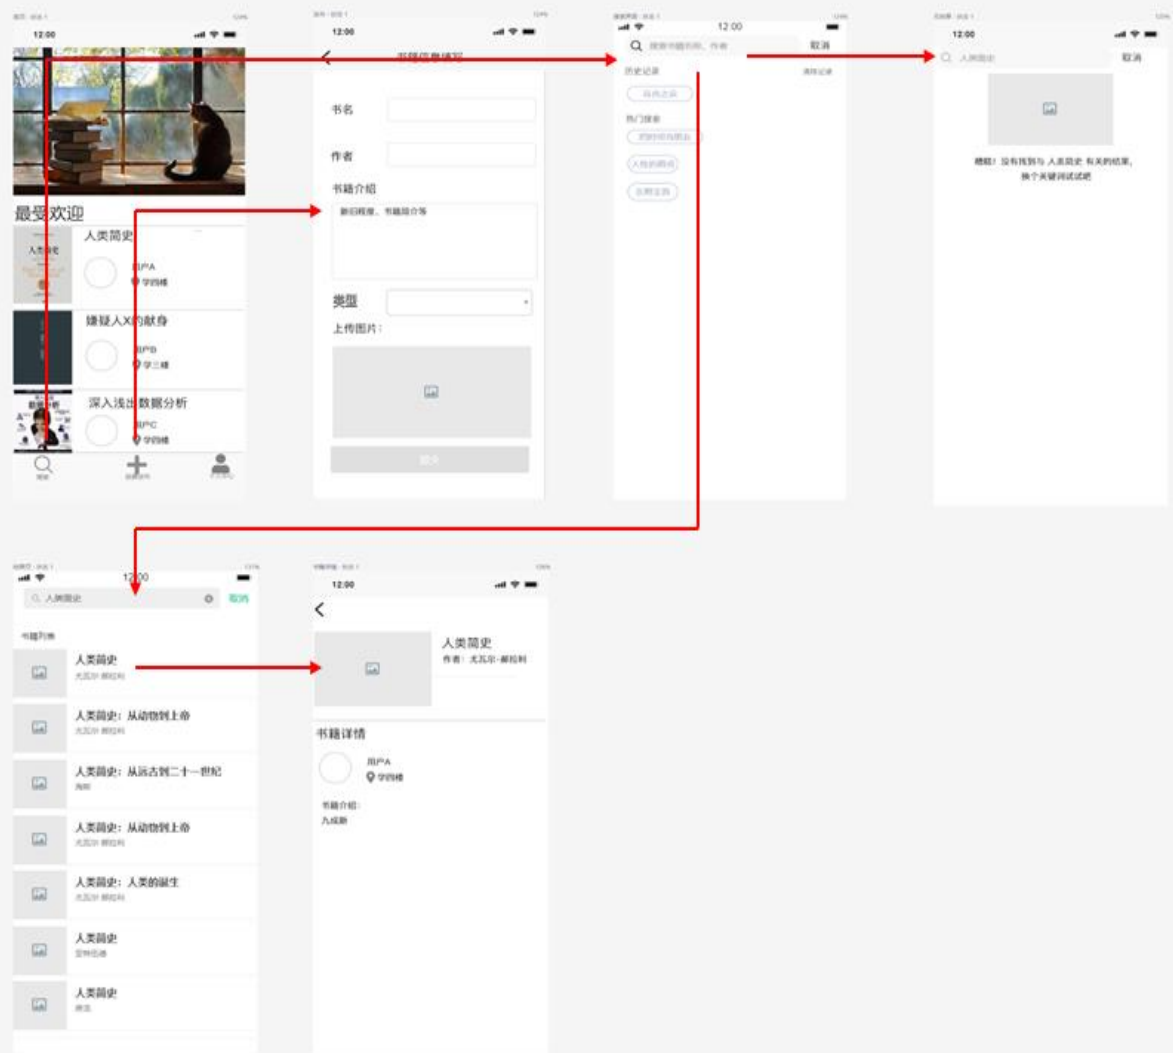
12:00

最受欢迎

人类简史
用户A
学四楼

嫌疑人X的献身
用户B
学三楼

深入浅出数据分析
用户C
学四楼

12:00

书籍信息填写

书名

作者

书籍介绍

新旧程度、书籍简介等

类型

上传图片：

提交

12:00

取消

历史记录

清除记录

热门搜索

12:00

人类简史

取消

抱歉！没有找到与 人类简史 有关的结果，换个关键词试试吧

12:00

人类简史

取消

书籍列表

人类简史
尤瓦尔·赫拉利

人类简史：从动物到上帝
尤瓦尔·赫拉利

人类简史：从远古到二十一世纪

人类简史：从动物到上帝
尤瓦尔·赫拉利

人类简史：人类的诞生
尤瓦尔·赫拉利

人类简史

人类简史

12:00

人类简史
作者：尤瓦尔·赫拉利

书籍详情

用户A
学四楼

书籍介绍：
九成新